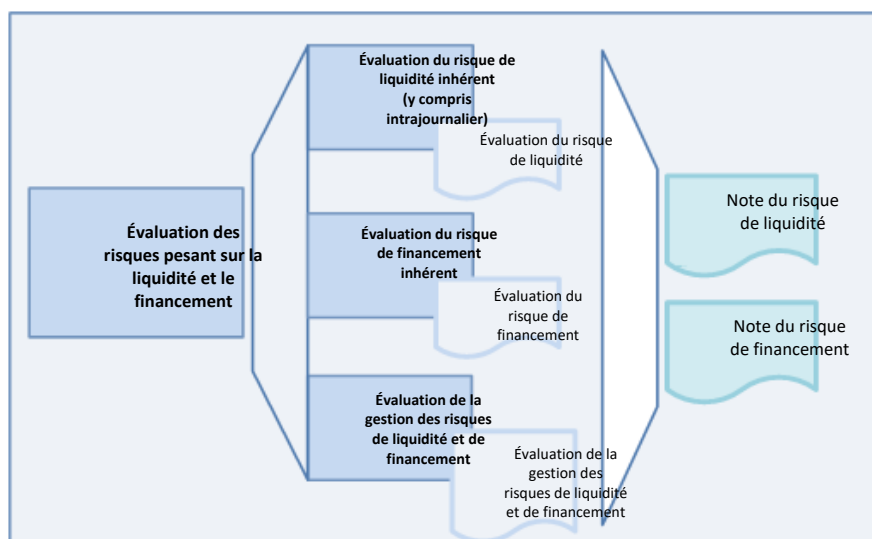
Évaluation des risques pesant sur la liquidité et le financement

Évaluation du risque de liquidité inhérent (y compris intrajournalier)

Évaluation du risque de liquidité

Évaluation du risque de financement inhérent

Évaluation du risque de financement

Évaluation de la gestion des risques de liquidité et de financement

Évaluation de la gestion des risques de liquidité et de financement

Note du risque de liquidité

Note du risque de financement